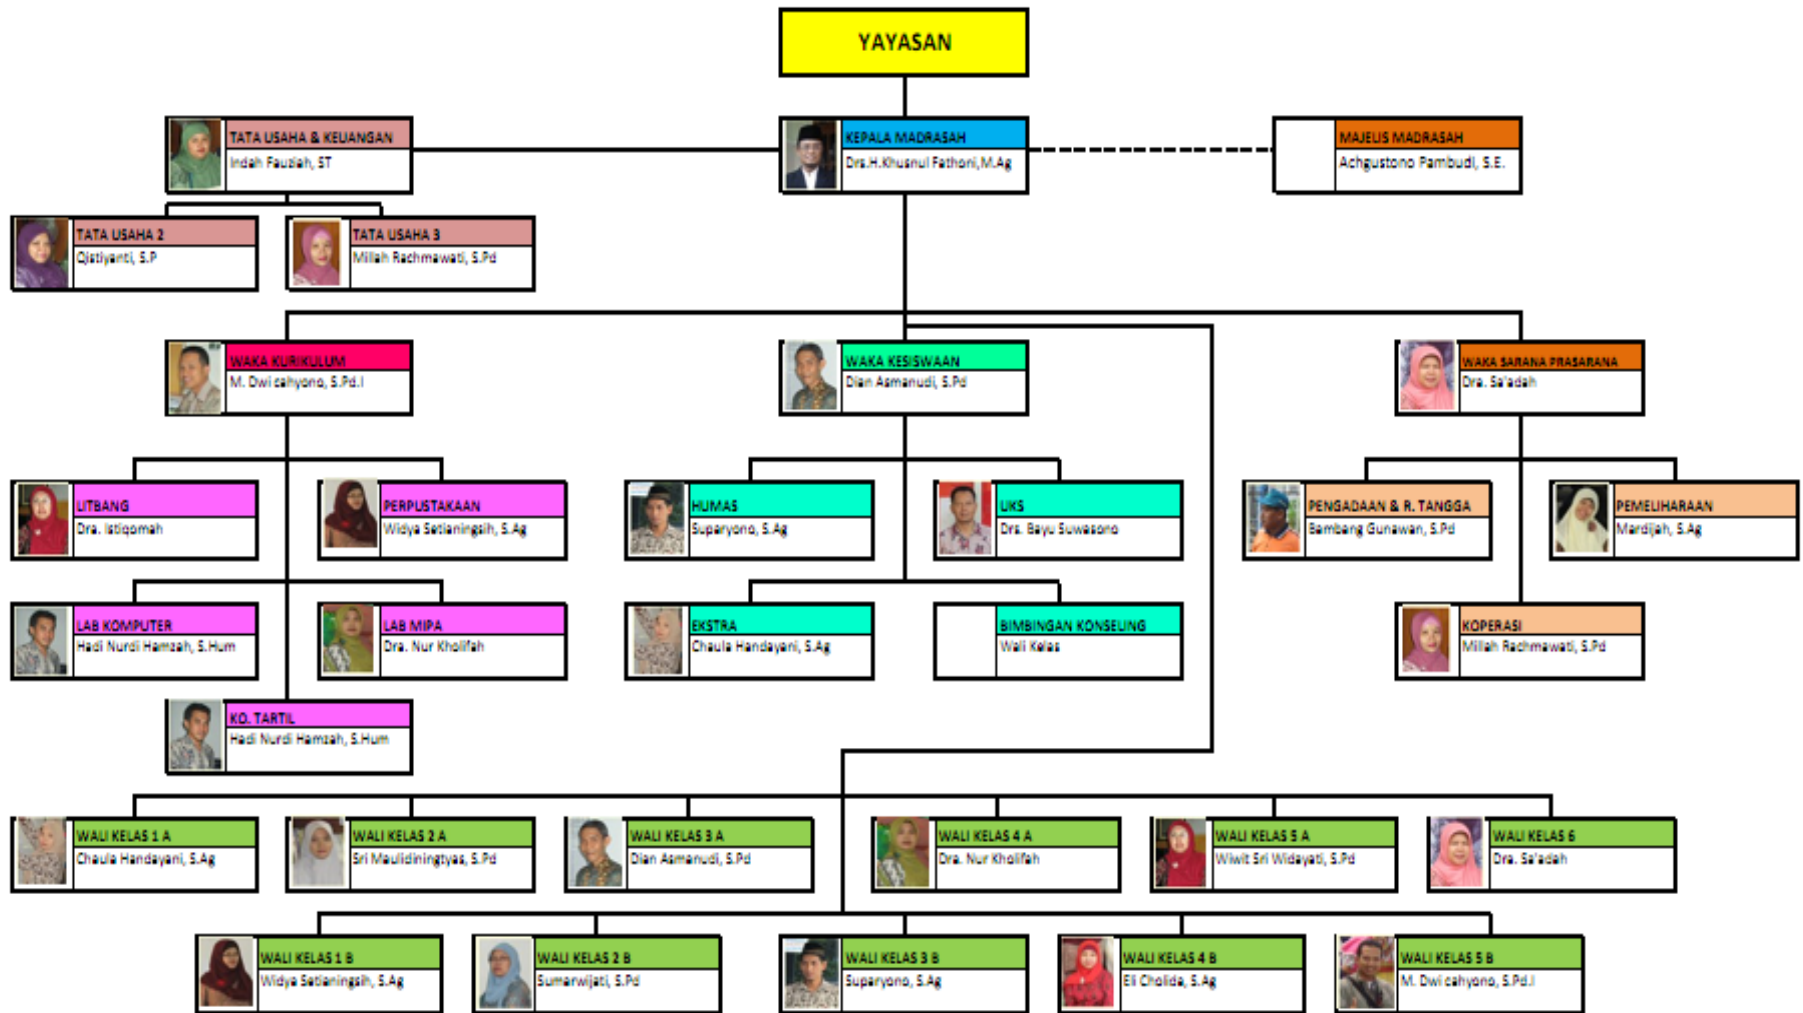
YAYASAN

TATA USAHA & KEUANGAN
Indah Fauziah, ST

KEPALA MADRASAH
Drs.H.Khusnul Fathoni,M.Ag

MAJELIS MADRASAH
Achgustono Pambudi, S.E.

TATA USAHA 2
Ojstiyanti, S.P

TATA USAHA 3
Millah Rachmawati, S.Pd

WAKA KURIKULUM
M. Dwi cahyono, S.Pd.I

WAKA KESISWAAN
Dian Asmanudi, S.Pd

WAKA SARANA PRASARANA
Dra. Sa'adah

LITBANG
Dra. Istiqomah

PERPUSTAKAAN
Widya Setianingsih, S.Ag

HUMAS
Suparyono, S.Ag

UKS
Drs. Bayu Suwasono

PENGADAAN & R. TANGGA
Bambang Gunawan, S.Pd

PEMELIHARAAN
Mardijah, S.Ag

LAB KOMPUTER
Hadi Nurdi Hamzah, S.Hum

LAB MIPA
Dra. Nur Kholifah

EKSTRA
Chaula Handayani, S.Ag

BIMBINGAN KONSELING
Wali Kelas

KOPERASI
Millah Rachmawati, S.Pd

KO. TARTIL
Hadi Nurdi Hamzah, S.Hum

WALI KELAS 1 A
Chaula Handayani, S.Ag

WALI KELAS 2 A
Sri Maulidiningtyas, S.Pd

WALI KELAS 3 A
Dian Asmanudi, S.Pd

WALI KELAS 4 A
Dra. Nur Kholifah

WALI KELAS 5 A
Wiwit Sri Widayati, S.Pd

WALI KELAS 6
Dra. Sa'adah

WALI KELAS 1 B
Widya Setianingsih, S.Ag

WALI KELAS 2 B
Sumarwijati, S.Pd

WALI KELAS 3 B
Suparyono, S.Ag

WALI KELAS 4 B
Eli Cholida, S.Ag

WALI KELAS 5 B
M. Dwi cahyono, S.Pd.I